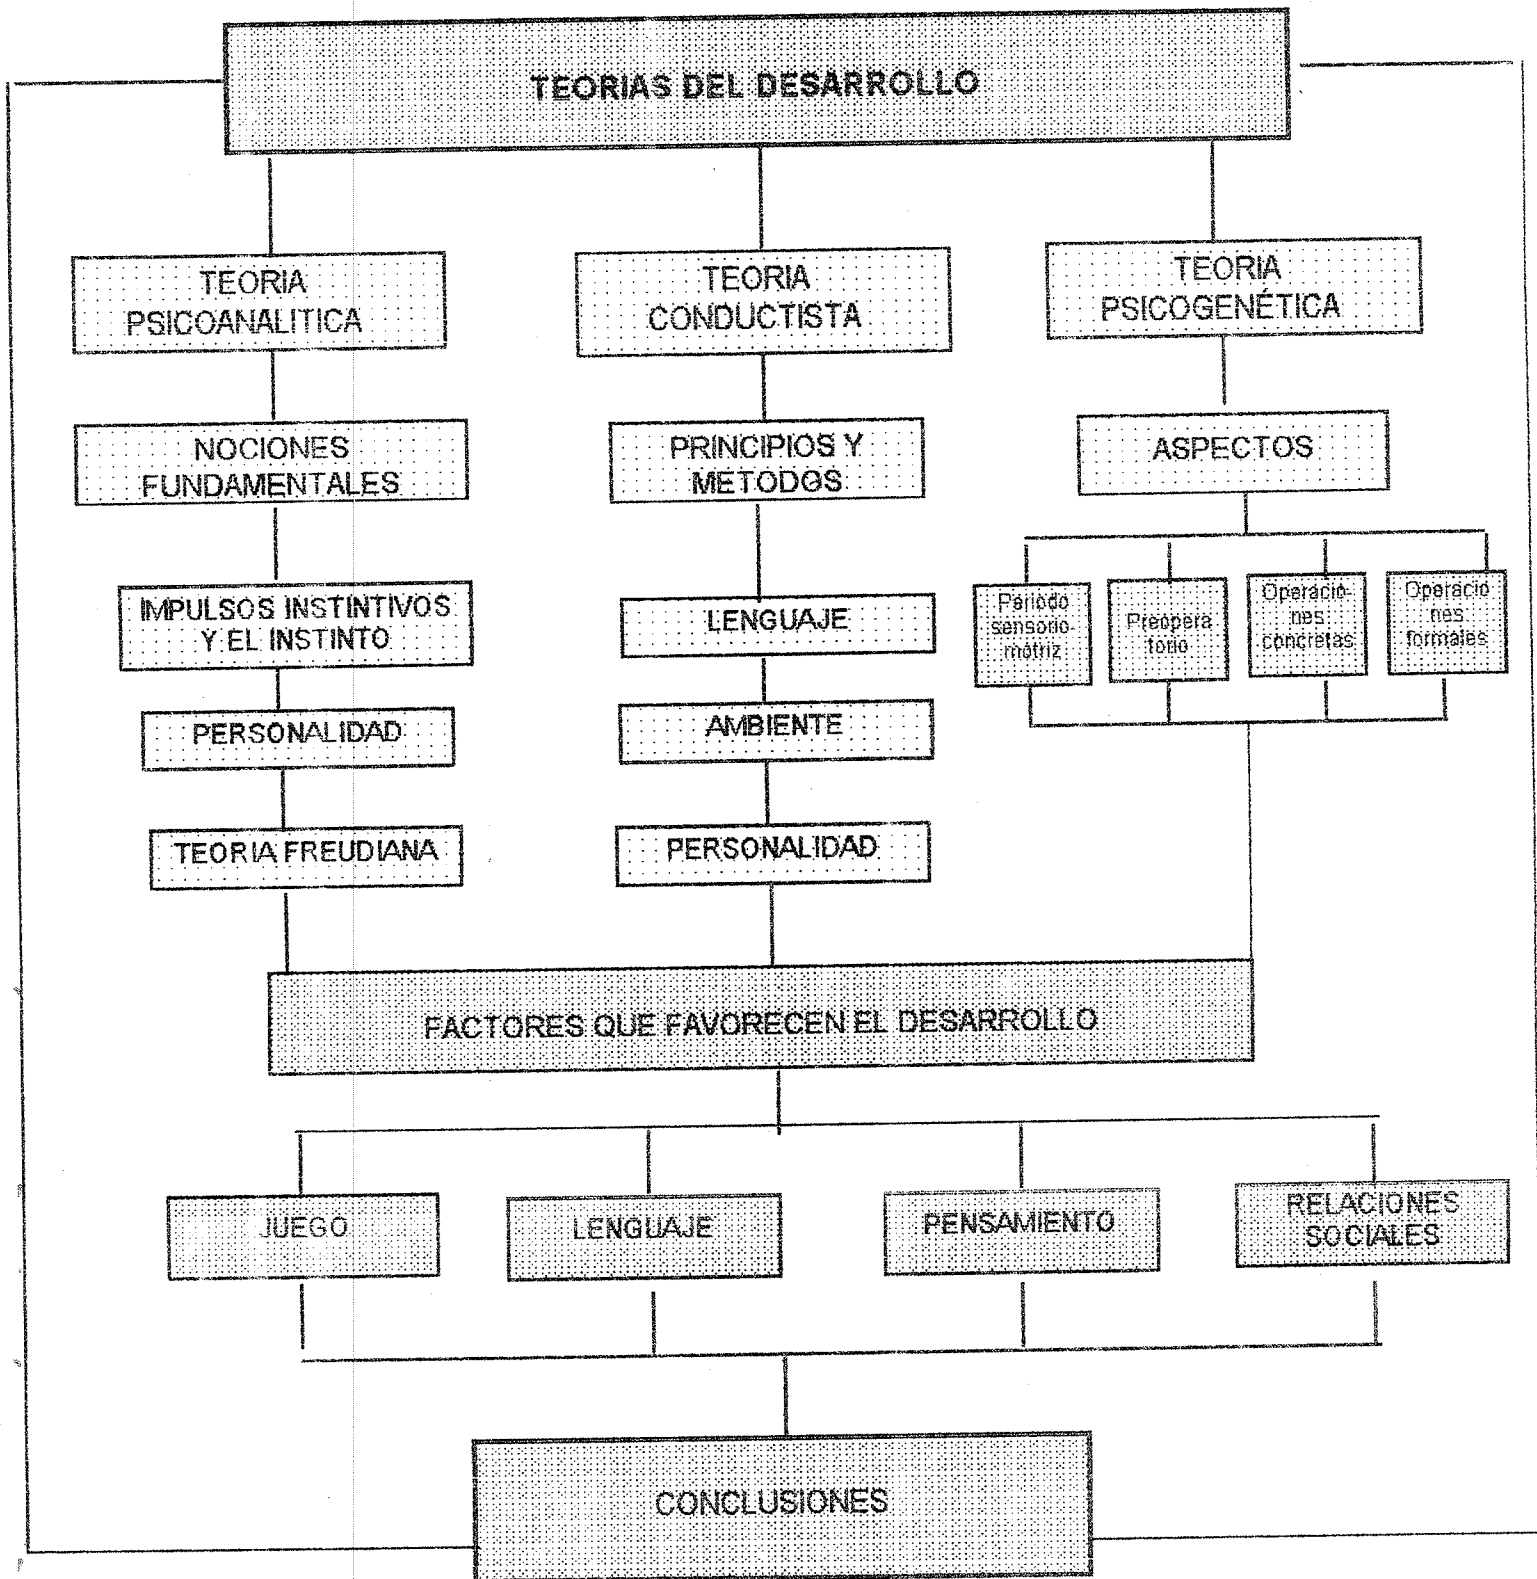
TEORIAS DEL DESARROLLO

TEORIA PSICOANALITICA

NOCIONES FUNDAMENTALES

IMPULSOS INSTINTIVOS Y EL INSTINTO

PERSONALIDAD

TEORIA FREUDIANA

TEORIA CONDUCTISTA

PRINCIPIOS Y METODOS

LENGUAJE

AMBIENTE

PERSONALIDAD

TEORIA PSICOGENÉTICA

ASPECTOS

Periodo sensorio-motriz

Preoperatorio

Operaciones concretas

Operaciones formales

FACTORES QUE FAVORECEN EL DESARROLLO

JUEGO

LENGUAJE

PENSAMIENTO

RELACIONES SOCIALES

CONCLUSIONES